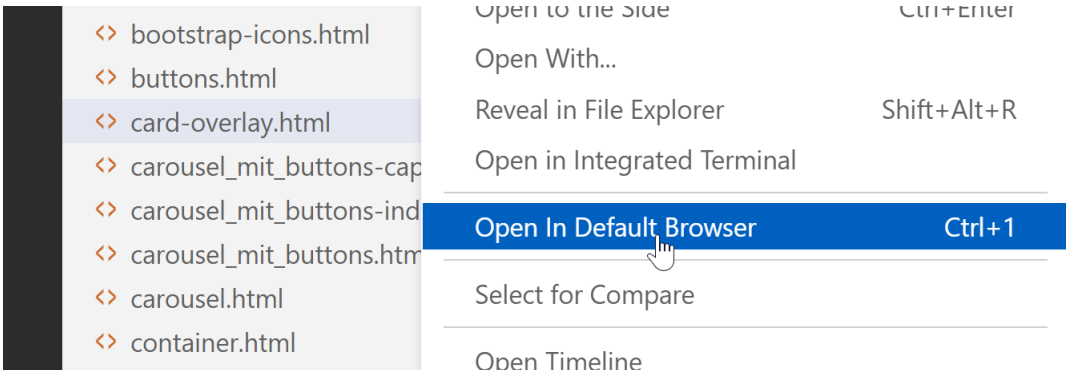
bootstrap-icons.html
buttons.html
card-overlay.html
carousel_mit_buttons-cap
carousel_mit_buttons-ind
carousel_mit_buttons.htm
carousel.html
container.html

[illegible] Ctrl+Enter
Open With...
Reveal in File Explorer Shift+Alt+R
Open in Integrated Terminal
Open In Default Browser Ctrl+1
Select for Compare
Open Timeline